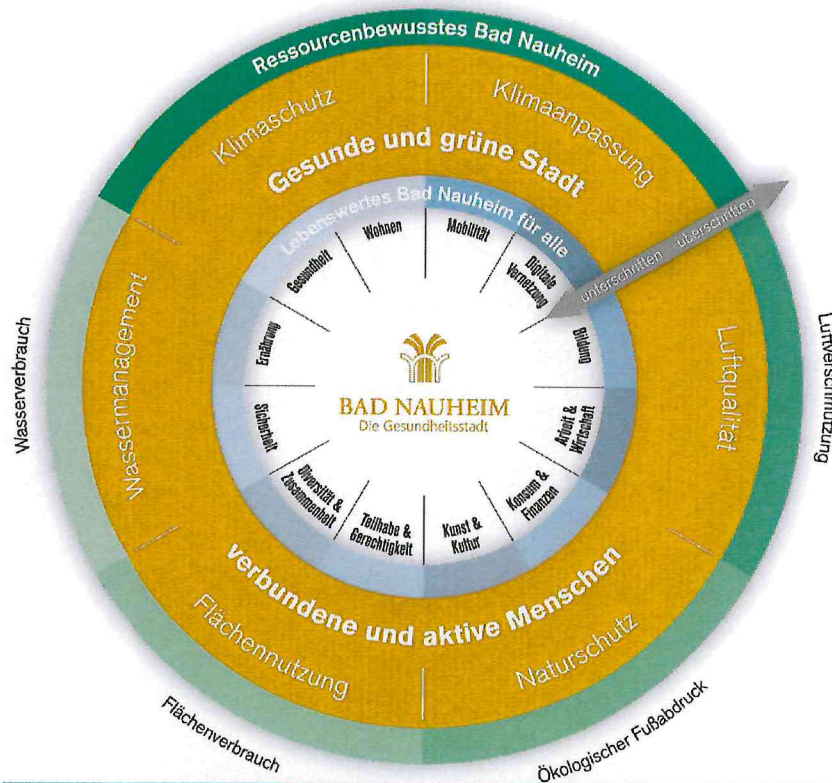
Ressourcenbewusstes Bad Nauheim

Klimaschutz

Klimaanpassung

Gesunde und grüne Stadt

Lebenswertes Bad Nauheim für alle

unterschritten

überschritten

Wohnen

Mobilität

Digitale Vernetzung

Bildung

Arbeit & Wirtschaft

Konsum & Finanzen

Kunst & Kultur

Teilhabe & Gerechtigkeit

Diversität & Zusammenhalt

Sicherheit

Ernährung

Gesundheit

BAD NAUHEIM
Die Gesundheitsstadt

Wassermanagement

Luftqualität

Verbundene und aktive Menschen

Flächennutzung

Naturschutz

Wasserverbrauch

Luftverschmutzung

Flächenverbrauch

Ökologischer Fußabdruck